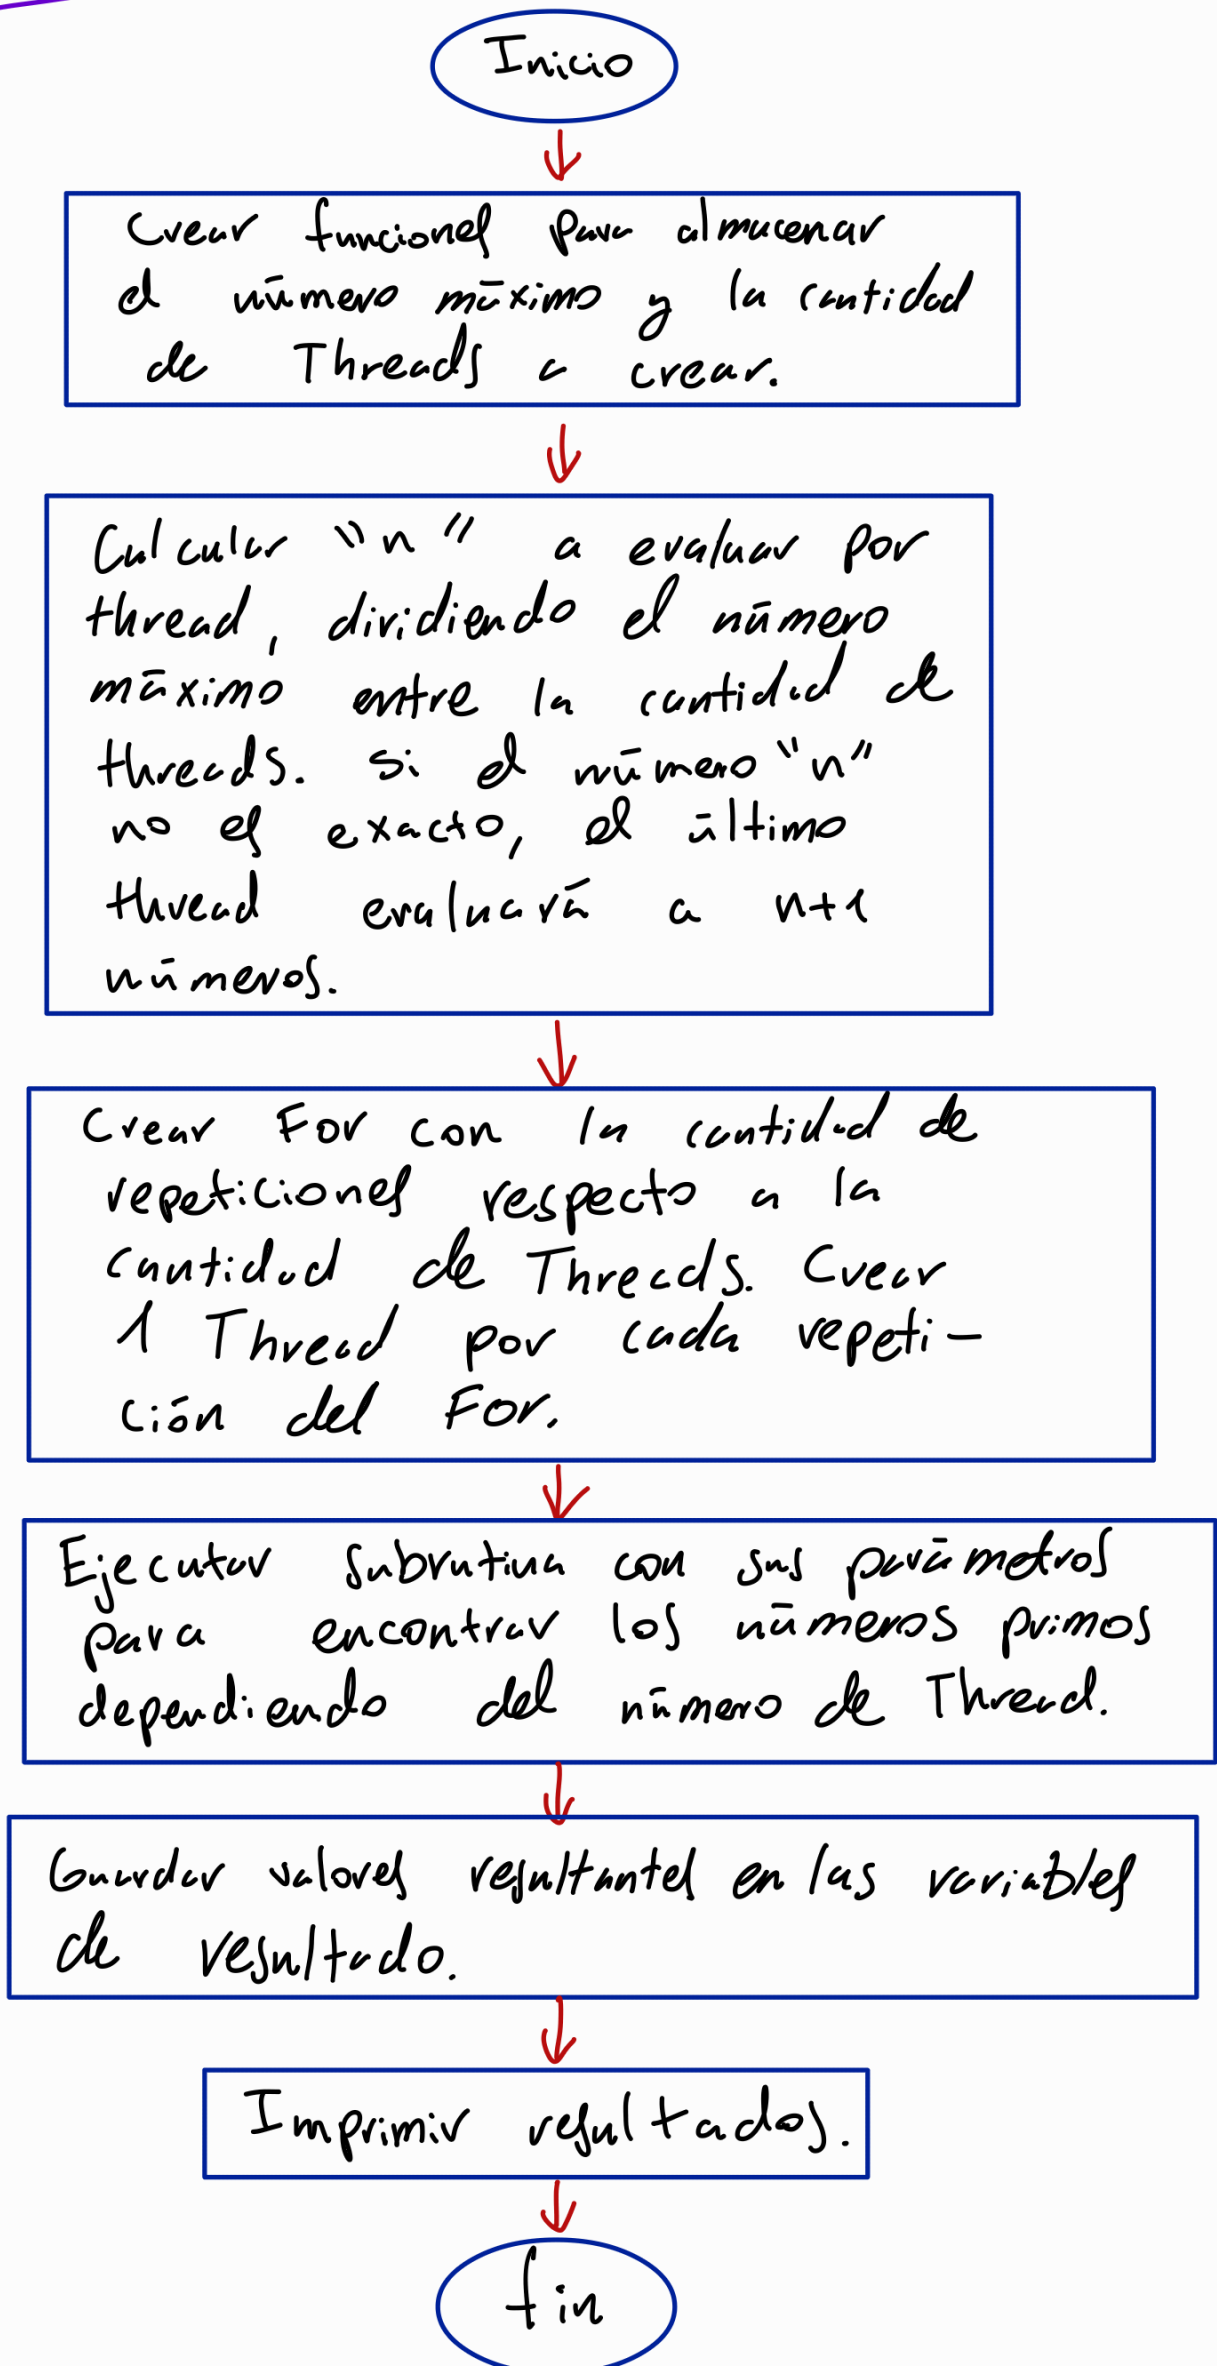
Inicio

Crear funciones para almacenar el número máximo y la cantidad de Threads a crear.

Calcular "n" a evaluar por thread, dividiendo el número máximo entre la cantidad de threads. Si el número "n" no es exacto, el último thread evaluará a n+1 números.

Crear For con la cantidad de repeticiones respecto a la cantidad de Threads. Crear 1 Thread por cada repetición del For.

Ejecutar subrutina con sus parámetros para encontrar los números primos dependiendo del número de Thread.

Guardar valores resultantes en las variables de resultado.

Imprimir resultados.

fin